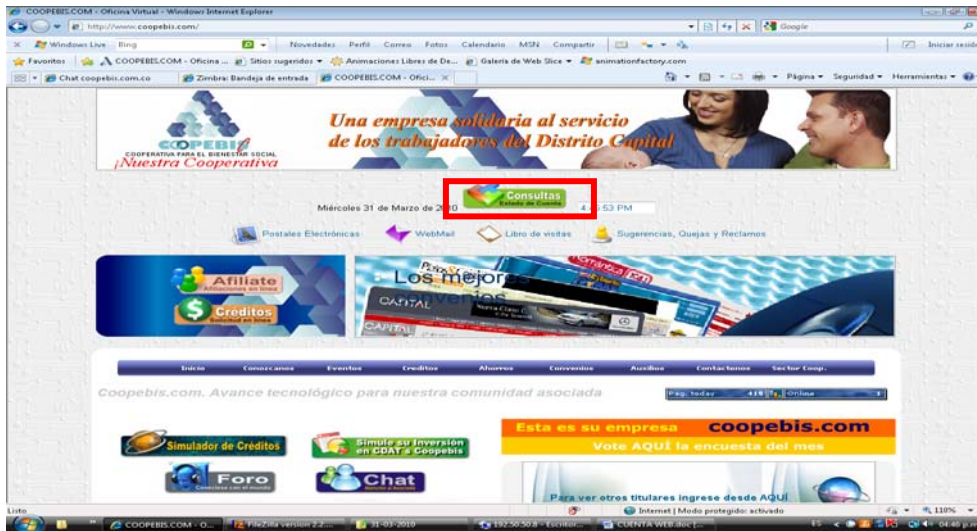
COOPEBIS.COM - Oficina Virtual - Windows Internet Explorer

http://www.coopebis.com/

Google

Windows Live Bing Novedades Perfil Correo Fotos Calendario MSN Compartir Iniciar sesión

Favoritos COOPEBIS.COM - Oficina ... Sitios sugeridos Animaciones Libres de De... Galería de Web Slice animationfactory.com

Chat coopebis.com.co Zimbra: Bandeja de entrada COOPEBIS.COM - Ofici...

Página Seguridad Herramientas

COOPEBIS COOPERATIVA PARA EL BIENESTAR SOCIAL ¡Nuestra Cooperativa

Una empresa solidaria al servicio de los trabajadores del Distrito Capital

Miércoles 31 de Marzo de 2010

Consultas Estado de Cuenta

4:46:53 PM

Postales Electrónicas WebMail Libro de visitas Sugerencias, Quejas y Reclamos

Afiliate Afiliaciones en línea

Creditos Solicitud en línea

Los mejores eventos

CAPITAL

Inicio Conozcanos Eventos Creditos Ahorros Convenios Auxilios Contactenos Sector Coop.

Coopebis.com. Avance tecnológico para nuestra comunidad asociada

Pag. today 419 Online 1

Simulador de Créditos

Simule su Inversión en CDAT a Coopebis

Esta es su empresa coopebis.com

Vote AQUÍ la encuesta del mes

Foro Conéctese con el mundo

Chat

Para ver otros titulares ingrese desde AQUÍ

Listo

Internet | Modo protegido: activado

110%

COOPEBIS.COM - O... FileZilla version 2.2... 31-03-2010 192.50.50.8 - Escritor... CUENTA WEB.doc [...

04:46 p.m.